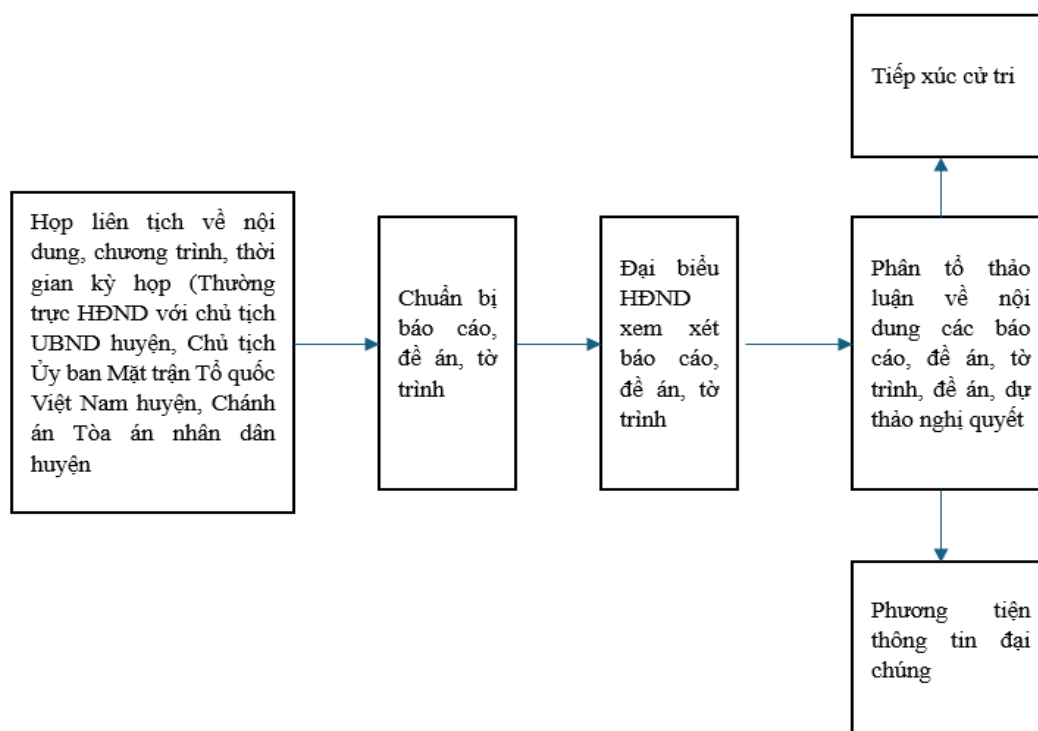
Tiếp xúc cử tri

Họp liên tịch về nội dung, chương trình, thời gian kỳ họp (Thường trực HĐND với chủ tịch UBND huyện, Chủ tịch Ủy ban Mặt trận Tổ quốc Việt Nam huyện, Chánh án Tòa án nhân dân huyện

Chuẩn bị báo cáo, đề án, tờ trình

Đại biểu HĐND xem xét báo cáo, đề án, tờ trình

Phân tổ thảo luận về nội dung các báo cáo, đề án, tờ trình, đề án, dự thảo nghị quyết

Phương tiện thông tin đại chúng